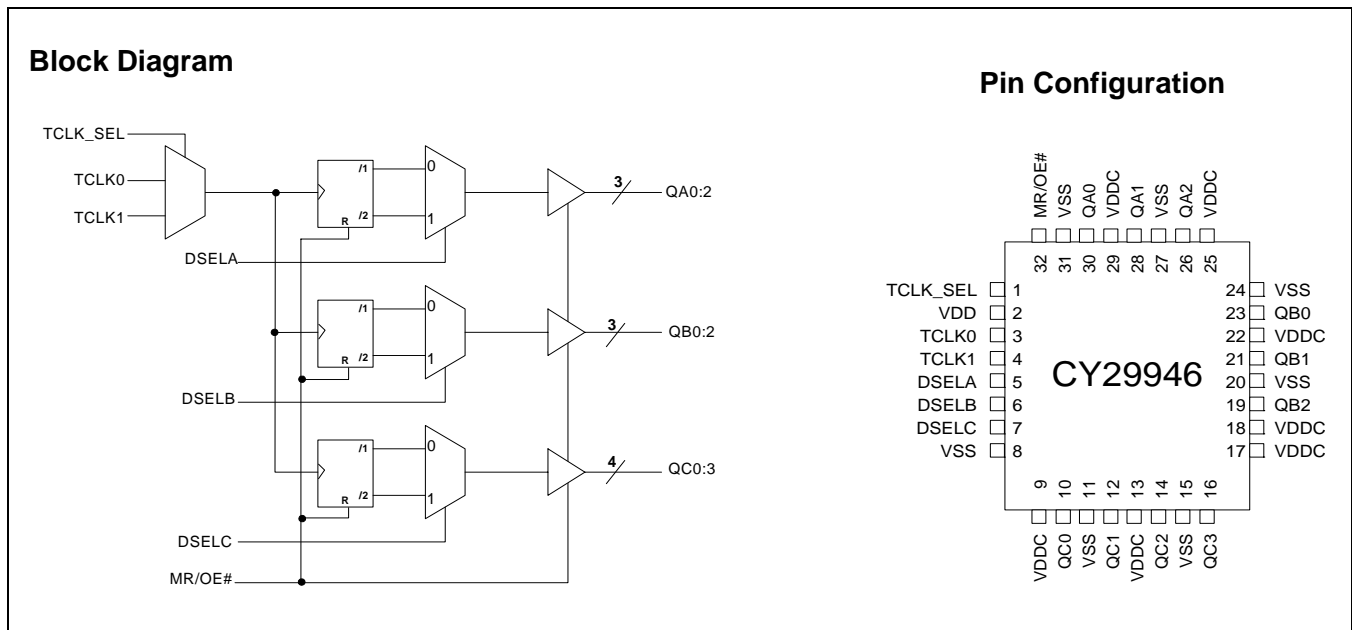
Block Diagram

TCLK_SEL
TCLK0
TCLK1
/1
/2
R
0
1
3
QA0:2
DSELA
/1
/2
R
0
1
3
QB0:2
DSELB
/1
/2
R
0
1
4
QC0:3
DSELC
MR/OE#

Pin Configuration

MR/OE# VSS QA0 VDDC QA1 VSS QA2 VDDC
32 31 30 29 28 27 26 25

TCLK_SEL 1
VDD 2
TCLK0 3
TCLK1 4
DSELA 5
DSELB 6
DSELC 7
VSS 8

CY29946

24 VSS
23 QB0
22 VDDC
21 QB1
20 VSS
19 QB2
18 VDDC
17 VDDC

9 10 11 12 13 14 15 16
VDDC QC0 VSS QC1 VDDC QC2 VSS QC3